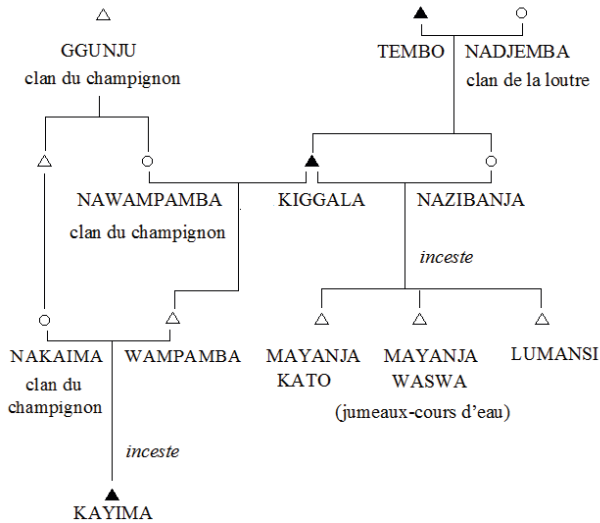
GGUNJU
clan du champignon

TEMBO NADJEMBA
clan de la loutre

NAWAMPAMBA
clan du champignon

KIGGALA

NAZIBANJA

inceste

NAKAIMA
clan du champignon

WAMPAMBA

MAYANJA KATO

MAYANJA WASWA

LUMANSI

(jumeaux-cours d'eau)

inceste

KAYIMA